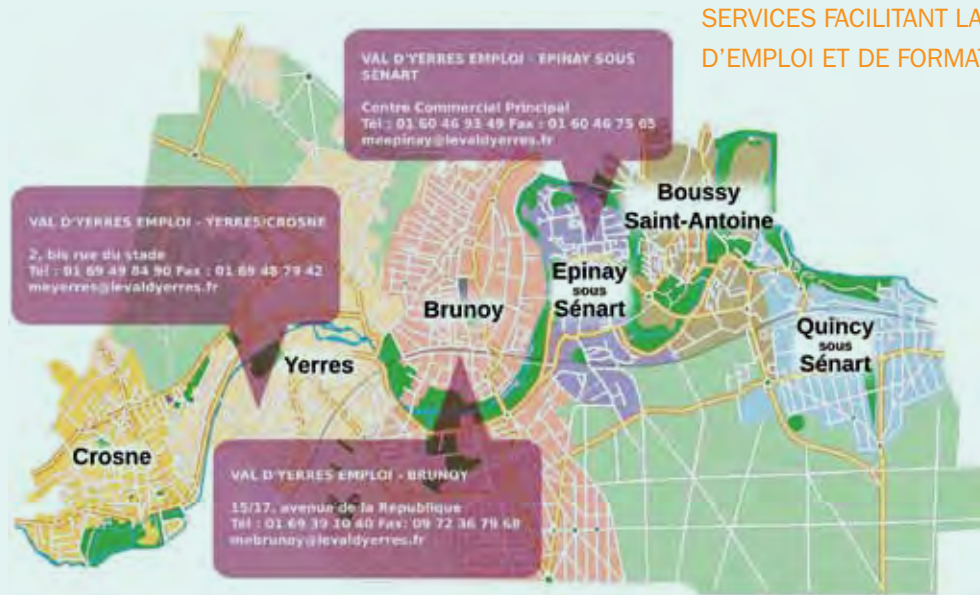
SERVICES FACILITANT LA
D'EMPLOI ET DE FORMAT

VAL D'YERRES EMPLOI - EPINAY SOUS SÉNART

Centre Commercial Principal
Tél : 01 60 46 93 49 Fax : 01 60 46 75 65
meepinay@levaldyerres.fr

VAL D'YERRES EMPLOI - YERRES/CROSNE

2, bis rue du stade
Tél : 01 69 49 84 90 Fax : 01 69 48 79 42
meyerres@levaldyerres.fr

Boussy Saint-Antoine

Epinay sous Sénart

Brunoy

Quincy sous Sénart

Yerres

Crosne

VAL D'YERRES EMPLOI - BRUNOY

15/17, avenue de la République
Tél : 01 69 39 10 40 Fax: 09 72 36 79 68
mebrunoy@levaldyerres.fr